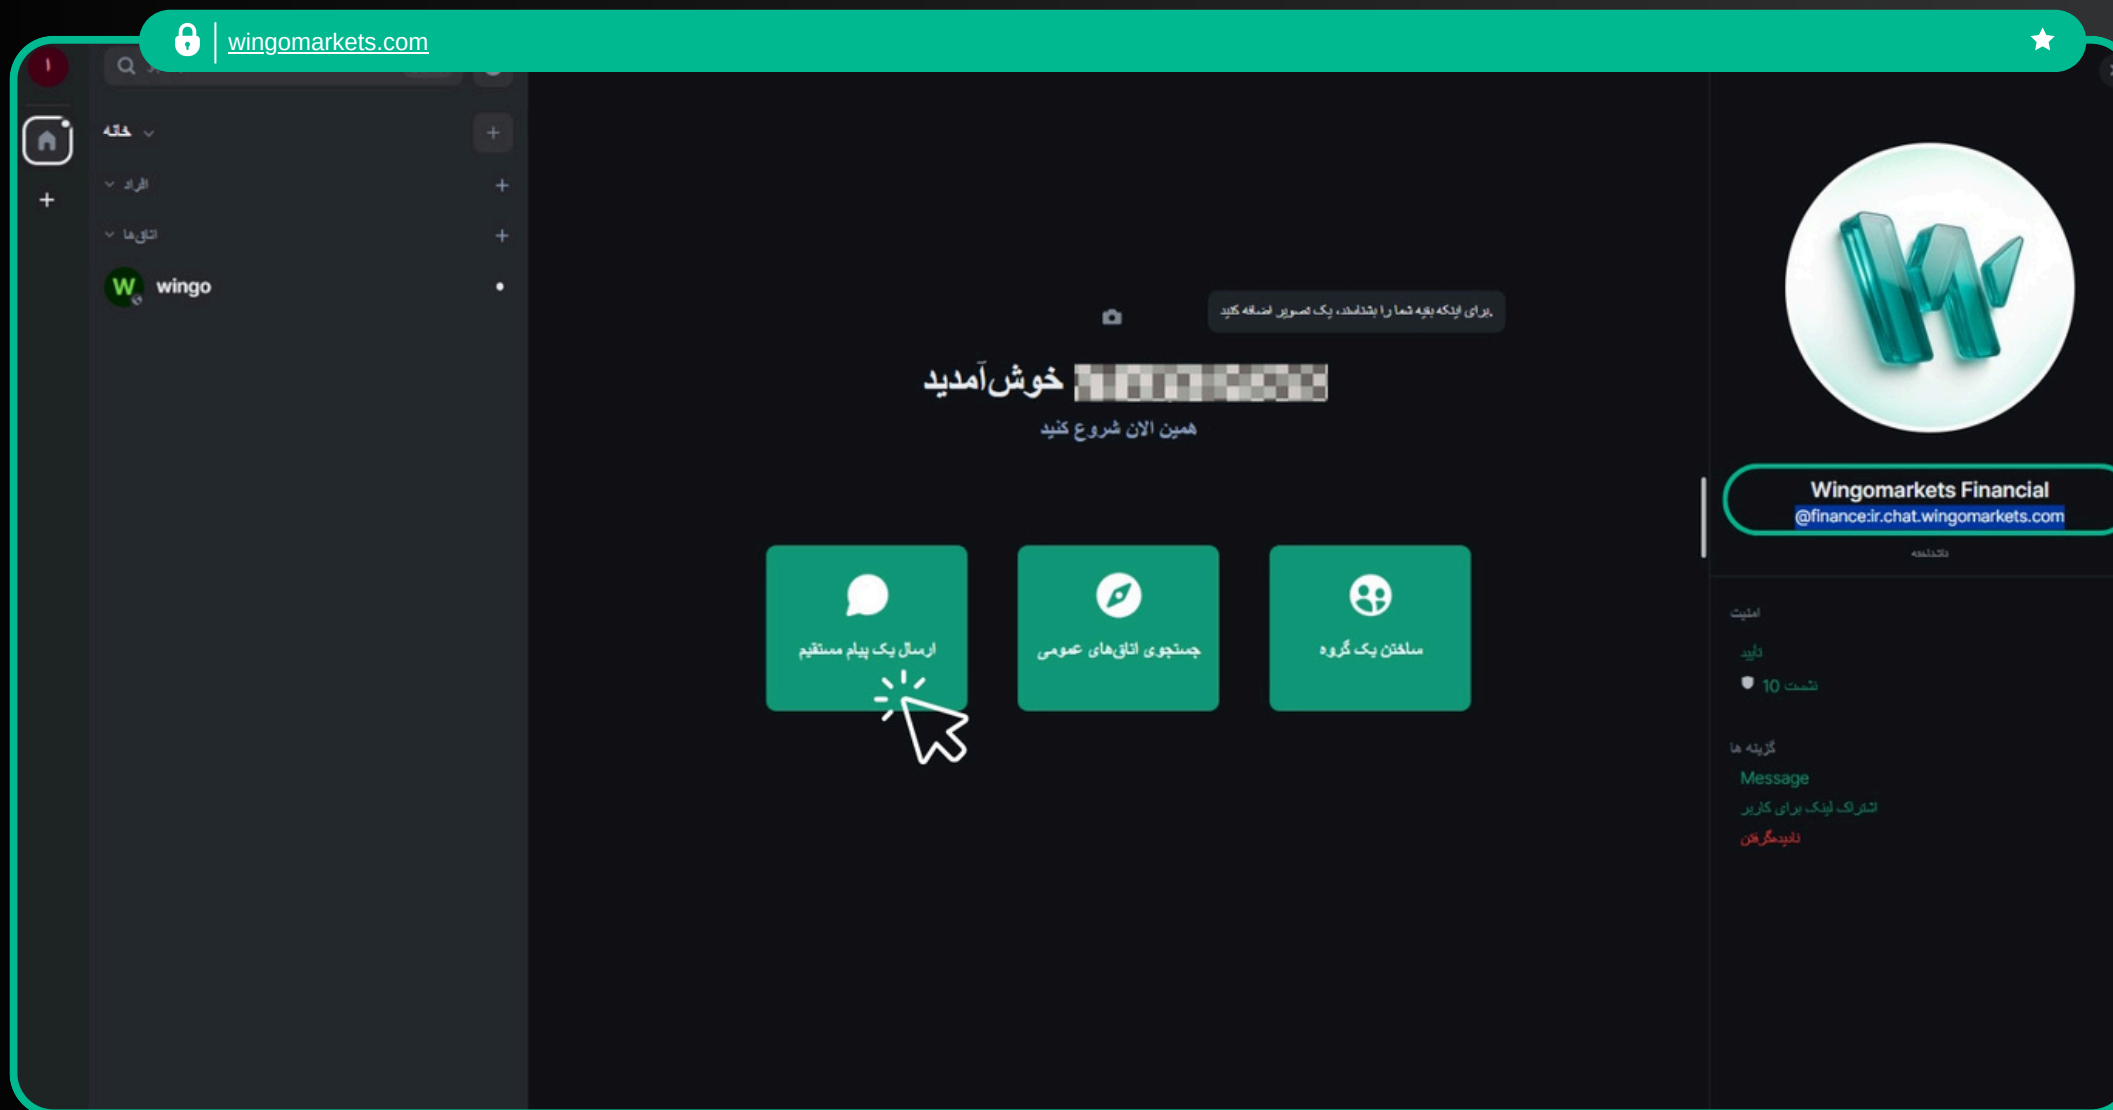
wingomarkets.com

خانه

افراد

اتاق‌ها

wingo

برای اینکه بقیه شما را بشناسند، یک تصویر اضافه کنید

خوش‌آمدید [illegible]

همین الان شروع کنید

ارسال یک پیام مستقیم

جستجوی اتاق‌های عمومی

ساختن یک گروه

Wingomarkets Financial
@finance:ir.chat.wingomarkets.com

ناشناخته

امنیت

تأیید

10 نشست

گزینه ها

Message

اشتراک لینک برای کاربر

نادیده‌گرفتن